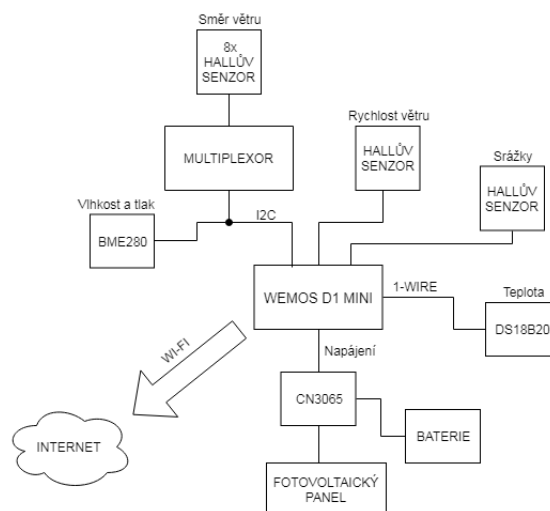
Směr větru

8x HALLŮV SENZOR

MULTIPLEXOR

Rychlost větru

HALLŮV SENZOR

Srážky

HALLŮV SENZOR

Vlhkost a tlak

BME280

I2C

WEMOS D1 MINI

1-WIRE

Teplota

DS18B20

WI-FI

Napájení

CN3065

BATERIE

INTERNET

FOTOVOLTAICKÝ PANEL